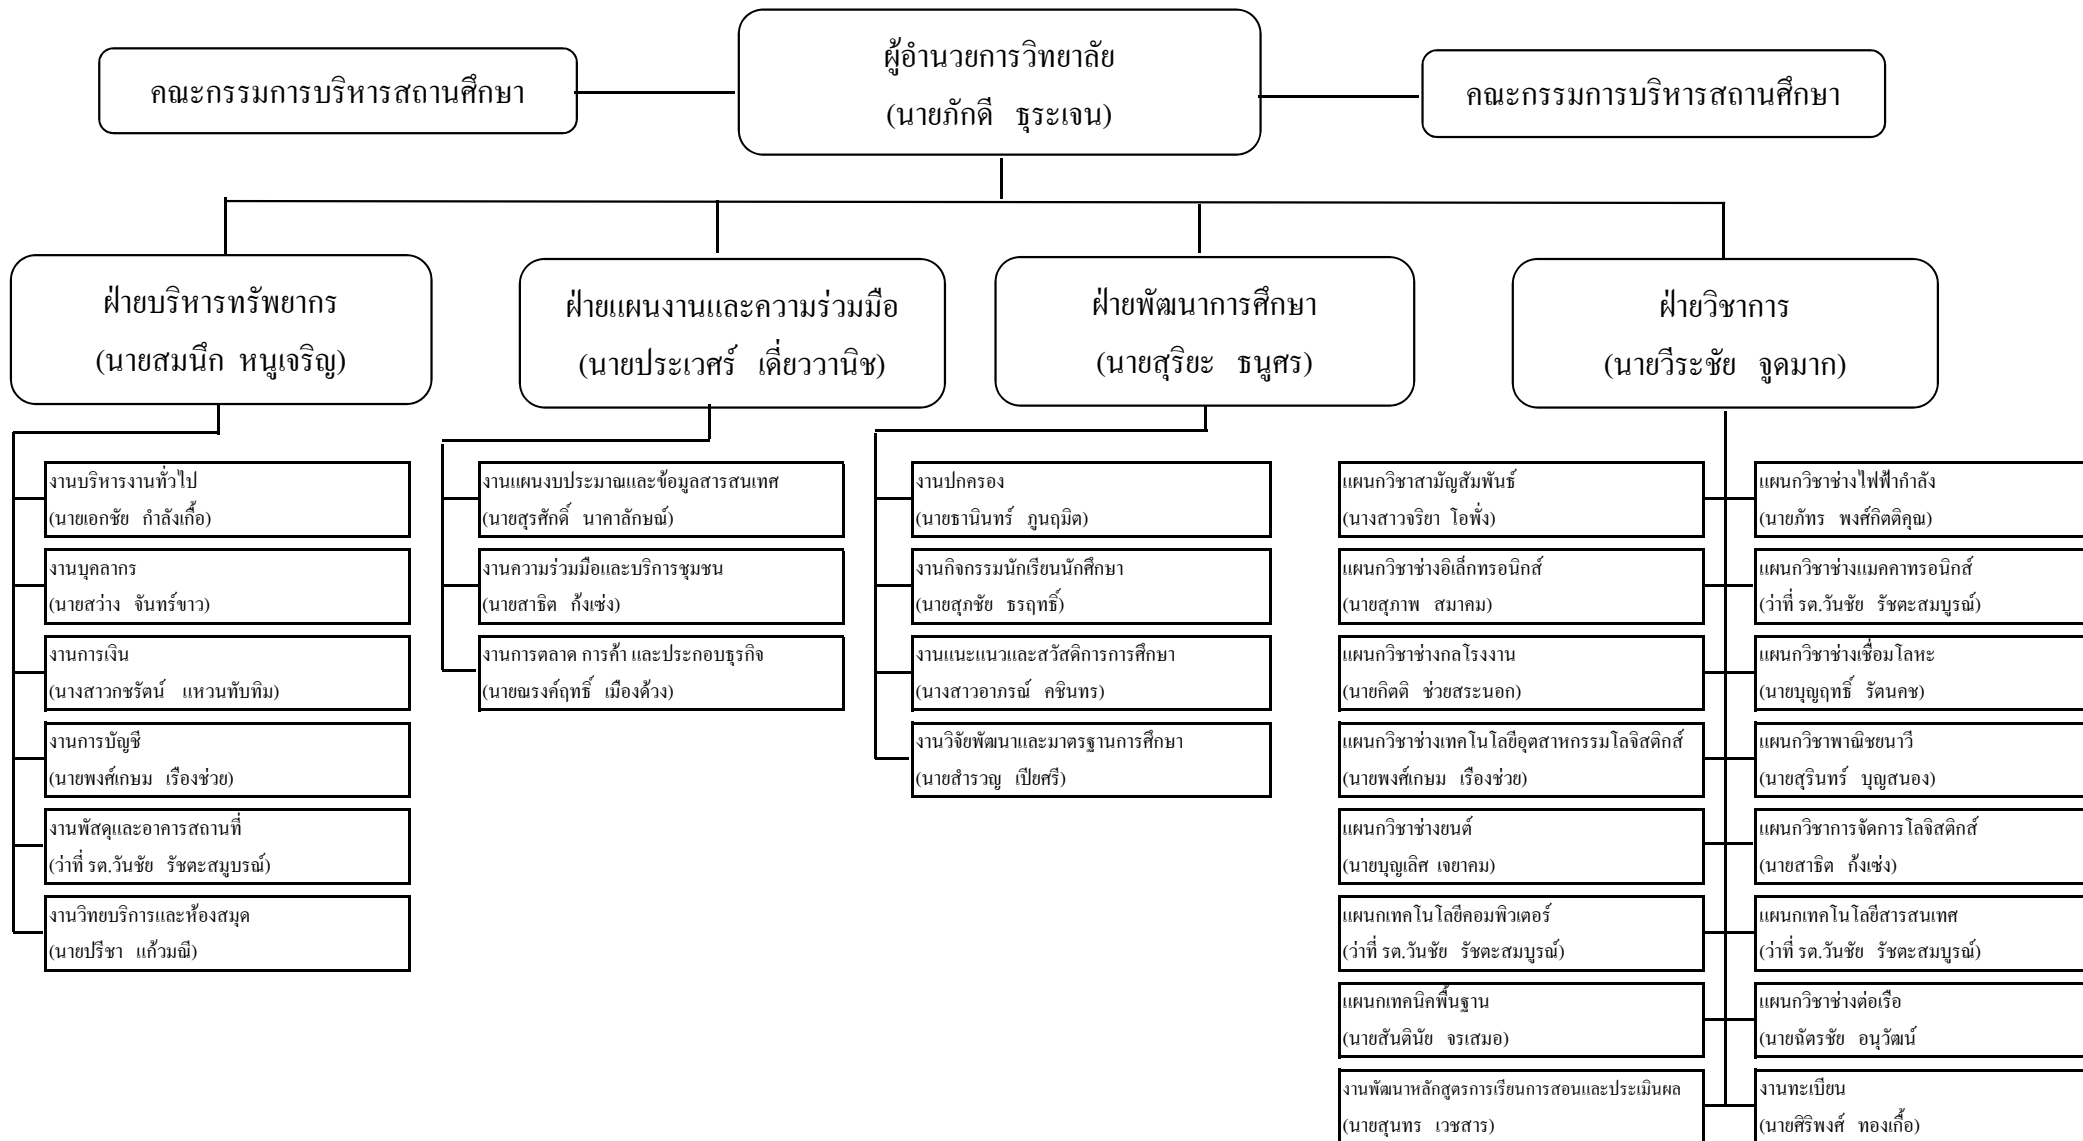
คณะกรรมการบริหารสถานศึกษา

ผู้อำนวยการวิทยาลัย
(นายภักดี ธุระเจน)

คณะกรรมการบริหารสถานศึกษา

ฝ่ายบริหารทรัพยากร
(นายสมนึก หนูเจริญ)

ฝ่ายแผนงานและความร่วมมือ
(นายประเวศร์ เดี่ยววานิช)

ฝ่ายพัฒนาการศึกษา
(นายสุริยะ ธนูศร)

ฝ่ายวิชาการ
(นายวีระชัย จูดมาก)

งานบริหารงานทั่วไป
(นายเอกชัย กำลังเกื้อ)

งานบุคลากร
(นายสว่าง จันทร์ขาว)

งานการเงิน
(นางสาวกชรัตน์ แหวนทับทิม)

งานการบัญชี
(นายพงศ์เกษม เรืองช่วย)

งานพัสดุและอาคารสถานที่
(ว่าที่ รต.วันชัย รัชตะสมบูรณ์)

งานวิทยบริการและห้องสมุด
(นายปรีชา แก้วมณี)

งานแผนงบประมาณและข้อมูลสารสนเทศ
(นายสุรศักดิ์ นาคาลักษณ์)

งานความร่วมมือและบริการชุมชน
(นายสาธิต กังเซ่ง)

งานการตลาด การค้า และประกอบธุรกิจ
(นายณรงค์ฤทธิ์ เมืองด้วง)

งานปกครอง
(นายธานินทร์ ภูนฤมิต)

งานกิจกรรมนักเรียนนักศึกษา
(นายสุภชัย ธรฤทธิ์)

งานแนะแนวและสวัสดิการการศึกษา
(นางสาวอาภรณ์ คชินทร)

งานวิจัยพัฒนาและมาตรฐานการศึกษา
(นายสำรวญ เปียศรี)

แผนกวิชาสามัญสัมพันธ์
(นางสาวจริยา โอพั่ง)

แผนกวิชาช่างอิเล็กทรอนิกส์
(นายสุภาพ สมาคม)

แผนกวิชาช่างกลโรงงาน
(นายกิตติ ช่วยสระนอก)

แผนกวิชาช่างเทคโนโลยีอุตสาหกรรมโลจิสติกส์
(นายพงศ์เกษม เรืองช่วย)

แผนกวิชาช่างยนต์
(นายบุญเลิศ เจยาคม)

แผนกเทคโนโลยีคอมพิวเตอร์
(ว่าที่ รต.วันชัย รัชตะสมบูรณ์)

แผนกเทคนิคพื้นฐาน
(นายสันตินัย จรเสมอ)

งานพัฒนาหลักสูตรการเรียนการสอนและประเมินผล
(นายสุนทร เวชสาร)

แผนกวิชาช่างไฟฟ้ากำลัง
(นายภัทร พงศ์กิตติคุณ)

แผนกวิชาช่างแมคคาทรอนิกส์
(ว่าที่ รต.วันชัย รัชตะสมบูรณ์)

แผนกวิชาช่างเชื่อมโลหะ
(นายบุญฤทธิ์ รัตนคช)

แผนกวิชาพาณิชยนาวี
(นายสุรินทร์ บุญสนอง)

แผนกวิชาการจัดการโลจิสติกส์
(นายสาธิต กังเซ่ง)

แผนกเทคโนโลยีสารสนเทศ
(ว่าที่ รต.วันชัย รัชตะสมบูรณ์)

แผนกวิชาช่างต่อเรือ
(นายฉัตรชัย อนุวัฒน์

งานทะเบียน
(นายศิริพงศ์ ทองเกื้อ)